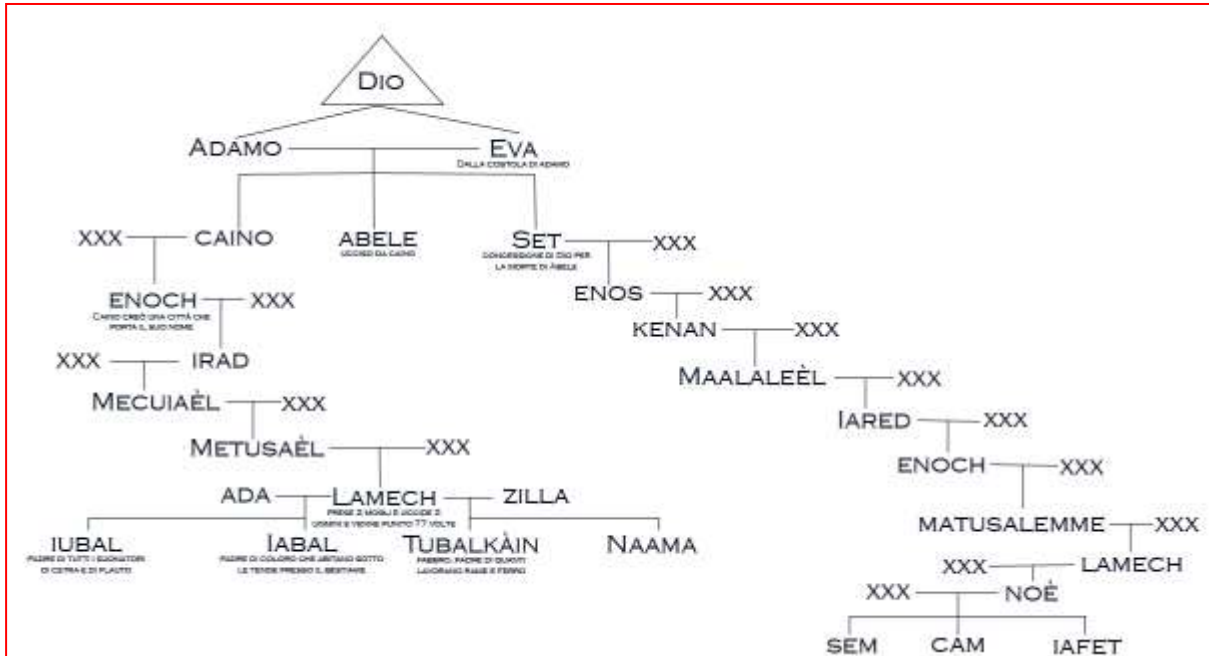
Dio

Adamo

Eva
Dalla costola di Adamo

XXX
Caino

Abele
Ucciso da Caino

Set
Concessione di Dio per la morte di Abele

XXX

Enoch
Caino creò una città che porta il suo nome

XXX

Enos

XXX

Kenan

XXX

XXX
Irad

Maalaleèl

XXX

Mecuiaèl

XXX

Iared

XXX

Metusaèl

XXX

Enoch

XXX

Ada
Lamech
Prese 2 mogli e uccise 2 uomini e viene punito 77 volte
Zilla

Matusalemme

XXX

Iubal
Padre di tutti i suonatori di cetra e di flauto

Iabal
Padre di coloro che abitano sotto le tende presso il bestiame

Tubalkàin
Fabbro, padre di quanti lavorano rame e ferro

Naama

XXX
Lamech

XXX
Noè

Sem
Cam
Iafet